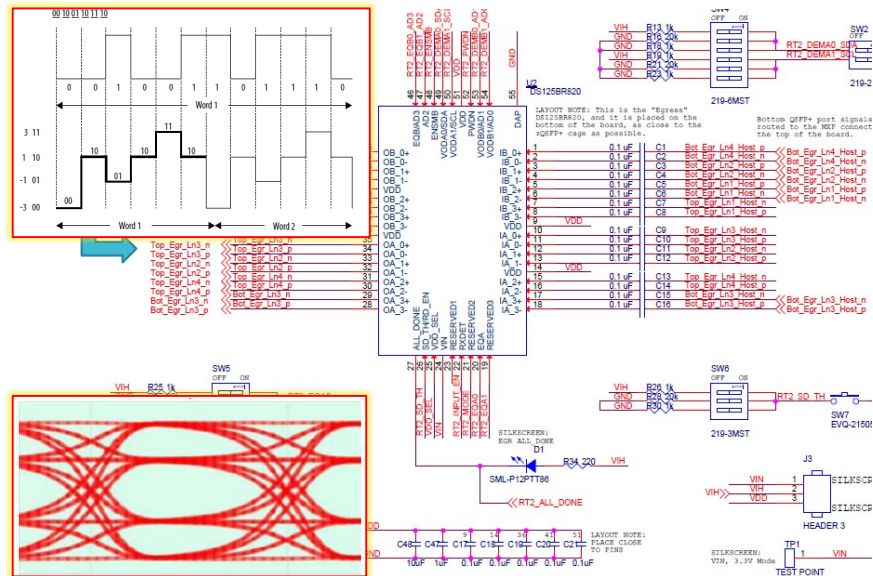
00 10 01 10 11 10

0 0 1 0 0 1 1 1 0

Word 1

3 11
1 10
-1 01
-3 00

00 10 01 10 11 10

Word 1

Word 2

RT2_EQB0_AD3
RT2_EQB1_AD2
RT2_ENSMB
RT2_ENSMB_SDA
RT2_VODA1_SCL
VDD
RT2_PWDN
RT2_DEMB0_AD1
RT2_DEMB1_AD0
GND

48 47 46 50 49 51 52 53 54 55

U2
DS125BR820

EQB0/AD3
EQB1/AD2
ENSMB
VODA0/SDA
VODA1/SCL
VDD
PWDN
VODB0/AD1
VODB1/AD0
DAP

LAYOUT NOTE: This is the "Egress" DS125BR820, and it is placed on the bottom of the board, as close to the zQSFP+ cage as possible.

OB_0+
OB_0-
OB_1+
OB_1-
VDD
OB_2+
OB_2-
OB_3+
OB_3-
VDD
OA_0+
OA_0-
OA_1+
OA_1-
OA_2+
OA_2-
OA_3+
OA_3-

Top_Egr_Ln3_n
Top_Egr_Ln2_n
Top_Egr_Ln2_p
Top_Egr_Ln4_n
Top_Egr_Ln4_p
Bot_Egr_Ln3_n
Bot_Egr_Ln3_p

Top_Egr_Ln3_n
Top_Egr_Ln2_n
Top_Egr_Ln2_p
Top_Egr_Ln4_n
Top_Egr_Ln4_p
Bot_Egr_Ln3_n
Bot_Egr_Ln3_p

35 34 33 32 31 30 29 28

IB_0+
IB_0-
IB_1+
IB_1-
IB_2+
IB_2-
IB_3+
IB_3-
VDD
IA_0+
IA_0-
IA_1+
IA_1-
VDD
IA_2+
IA_2-
IA_3+
IA_3-

1 2 3 4 5 6 7 8 9 10 11 12 13 14 15 16 17 18

VDD
VDD

| | | |
|---|---|---|
| 0.1 uF | C1 | Bot_Egr_Ln4_Host_p |
| 0.1 uF | C2 | Bot_Egr_Ln4_Host_n |
| 0.1 uF | C3 | Bot_Egr_Ln2_Host_p |
| 0.1 uF | C4 | Bot_Egr_Ln2_Host_n |
| 0.1 uF | C5 | Bot_Egr_Ln1_Host_p |
| 0.1 uF | C6 | Bot_Egr_Ln1_Host_n |
| 0.1 uF | C7 | Top_Egr_Ln1_Host_n |
| 0.1 uF | C8 | Top_Egr_Ln1_Host_p |
| 0.1 uF | C9 | Top_Egr_Ln3_Host_n |
| 0.1 uF | C10 | Top_Egr_Ln3_Host_p |
| 0.1 uF | C11 | Top_Egr_Ln2_Host_n |
| 0.1 uF | C12 | Top_Egr_Ln2_Host_p |
| 0.1 uF | C13 | Top_Egr_Ln4_Host_n |
| 0.1 uF | C14 | Top_Egr_Ln4_Host_p |
| 0.1 uF | C15 | Bot_Egr_Ln3_Host_n |
| 0.1 uF | C16 | Bot_Egr_Ln3_Host_p |

Bot_Egr_Ln4_Host_p
Bot_Egr_Ln4_Host_n
Bot_Egr_Ln2_Host_p
Bot_Egr_Ln2_Host_n
Bot_Egr_Ln1_Host_p
Bot_Egr_Ln1_Host_n
Bot_Egr_Ln3_Host_n
Bot_Egr_Ln3_Host_p

Bottom QSFP+ port signals routed to the MXP connect the top of the board.

VIH R13 1k
GND R16 20k
GND R18 1k
VIH R19 1k
GND R21 20k
GND R23 1k

SW4
OFF ON
219-6MST

RT2_DEMA0_SDA
RT2_DEMA1_SCL

SW2
219-2

ALL_DONE
SD_TH/RD_EN
VOD_SEL
VIN
RESERVED1
RXDET
RESERVED2
EQA
RESERVED3

27 26 25 24 23 22 21 20 19

RT2_SD_TH
VDD_SEL
VIN
RT2_INPUT_EN
RT2_MODE
RT2_EQA0
RT2_EQA1

SILKSCREEN:
EGR ALL DONE
D1
R34 220 VIH
SML-P12PTT86
RT2_ALL_DONE

SW5
OFF ON
VIH R25 1k

SW6
OFF ON
VIH R26 1k
GND R28 20k
GND R30 1k
219-3MST
RT2_SD_TH
SW7
EVQ-21505

J3
VIN
VIH
VDD
1 2 3
SILKSCR
SILKSCR
HEADER 3

DD
ND

C48 C47 C17 C18 C19 C20 C21
10uF 1uF 0.1uF 0.1uF 0.1uF 0.1uF 0.1uF
14 41 51

LAYOUT NOTE:
PLACE CLOSE
TO PINS

SILKSCREEN:
VIN, 3.3V Mode
TP1
VIN
TEST POINT